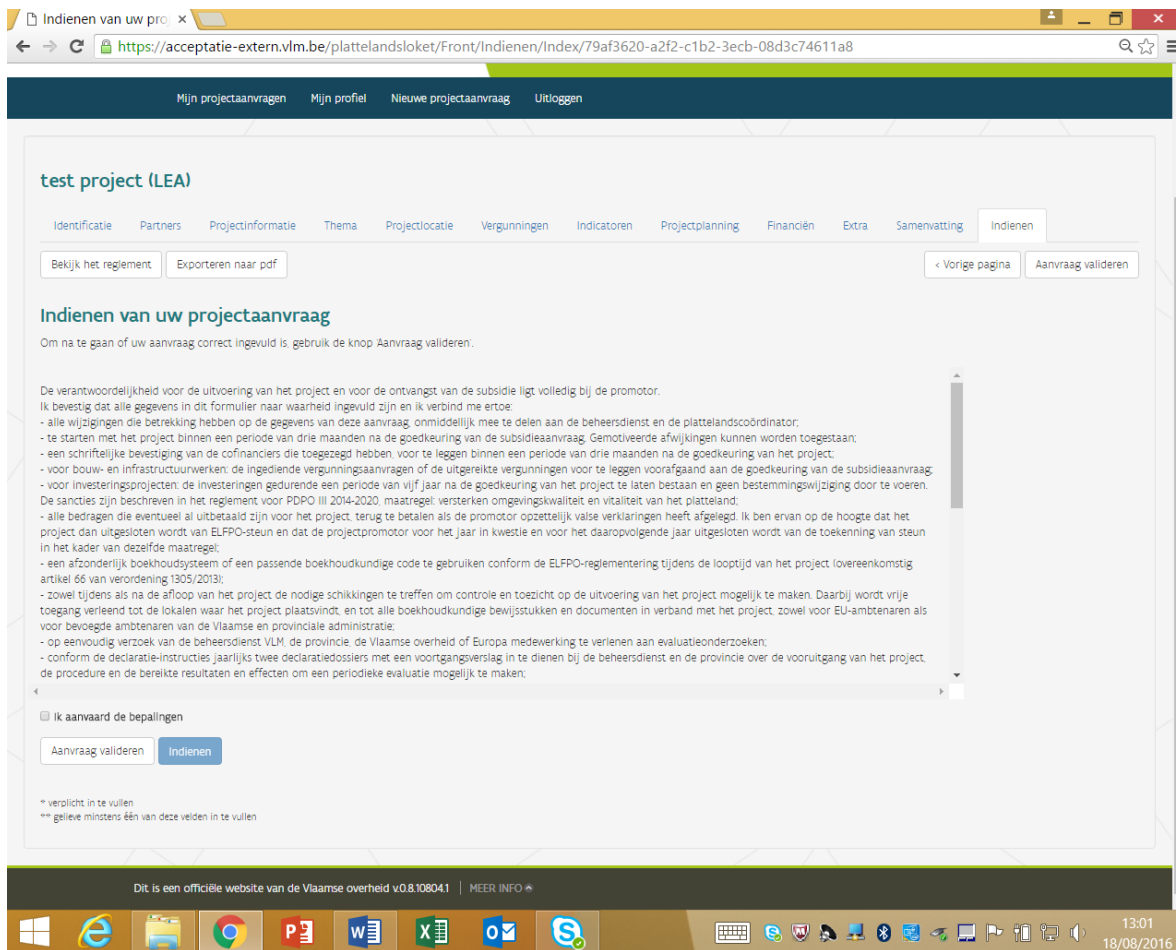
Indienen van uw proj ×

https://acceptatie-extern.vlm.be/plattelandsloket/Front/Indienen/Index/79af3620-a2f2-c1b2-3ecb-08d3c74611a8

Mijn projectaanvragen Mijn profiel Nieuwe projectaanvraag Uitloggen

test project (LEA)

Identificatie Partners Projectinformatie Thema Projectlocatie Vergunningen Indicatoren Projectplanning Financiën Extra Samenvatting Indienen

Bekijk het reglement Exporteren naar pdf

< Vorige pagina Aanvraag valideren

Indienen van uw projectaanvraag

Om na te gaan of uw aanvraag correct ingevuld is, gebruik de knop 'Aanvraag valideren'.

De verantwoordelijkheid voor de uitvoering van het project en voor de ontvangst van de subsidie ligt volledig bij de promotor.
Ik bevestig dat alle gegevens in dit formulier naar waarheid ingevuld zijn en ik verbind me ertoe:
- alle wijzigingen die betrekking hebben op de gegevens van deze aanvraag, onmiddellijk mee te delen aan de beheersdienst en de plattelandscoördinator;
- te starten met het project binnen een periode van drie maanden na de goedkeuring van de subsidieaanvraag. Gemotiveerde afwijkingen kunnen worden toegestaan;
- een schriftelijke bevestiging van de cofinanciers die toegezegd hebben, voor te leggen binnen een periode van drie maanden na de goedkeuring van het project;
- voor bouw- en infrastructuurwerken: de ingediende vergunningsaanvragen of de uitgereikte vergunningen voor te leggen voorafgaand aan de goedkeuring van de subsidieaanvraag;
- voor investeringsprojecten: de investeringen gedurende een periode van vijf jaar na de goedkeuring van het project te laten bestaan en geen bestemmingswijziging door te voeren. De sancties zijn beschreven in het reglement voor PDPO III 2014-2020, maatregel: versterken omgevingskwaliteit en vitaliteit van het platteland;
- alle bedragen die eventueel al uitbetaald zijn voor het project, terug te betalen als de promotor opzettelijk valse verklaringen heeft afgelegd. Ik ben ervan op de hoogte dat het project dan uitgesloten wordt van ELFPO-steun en dat de projectpromotor voor het jaar in kwestie en voor het daaropvolgende jaar uitgesloten wordt van de toekenning van steun in het kader van dezelfde maatregel;
- een afzonderlijk boekhoudsysteem of een passende boekhoudkundige code te gebruiken conform de ELFPO-reglementering tijdens de looptijd van het project (overeenkomstig artikel 66 van verordening 1305/2013);
- zowel tijdens als na de afloop van het project de nodige schikkingen te treffen om controle en toezicht op de uitvoering van het project mogelijk te maken. Daarbij wordt vrije toegang verleend tot de lokalen waar het project plaatsvindt, en tot alle boekhoudkundige bewijsstukken en documenten in verband met het project, zowel voor EU-ambtenaren als voor bevoegde ambtenaren van de Vlaamse en provinciale administratie;
- op eenvoudig verzoek van de beheersdienst VLM, de provincie, de Vlaamse overheid of Europa medewerking te verlenen aan evaluatieonderzoeken;
- conform de declaratie-instructies jaarlijks twee declaratiedossiers met een voortgangsverslag in te dienen bij de beheersdienst en de provincie over de vooruitgang van het project, de procedure en de bereikte resultaten en effecten om een periodieke evaluatie mogelijk te maken;

Ik aanvaard de bepalingen

Aanvraag valideren Indienen

* verplicht in te vullen
** gelieve minstens één van deze velden in te vullen

Dit is een officiële website van de Vlaamse overheid v.0.8.10804.1 | MEER INFO

13:01
18/08/2016